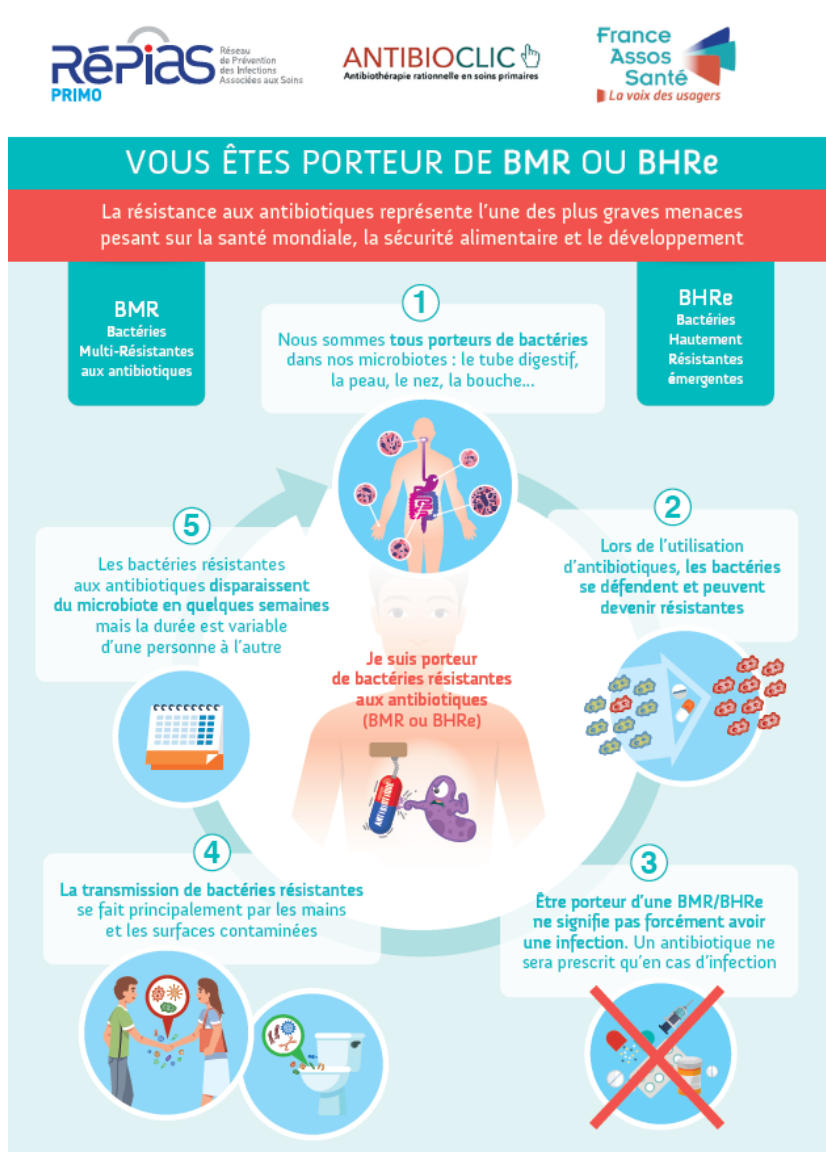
RéPIAS PRIMO
Réseau de Prévention des Infections Associées aux Soins

ANTIBIOCLIC
Antibiothérapie rationnelle en soins primaires

France Assos Santé
La voix des usagers

VOUS ÊTES PORTEUR DE BMR OU BHRe

La résistance aux antibiotiques représente l'une des plus graves menaces pesant sur la santé mondiale, la sécurité alimentaire et le développement

BMR
Bactéries Multi-Résistantes aux antibiotiques

BHRe
Bactéries Hautement Résistantes émergentes

1
Nous sommes tous porteurs de bactéries dans nos microbiotes : le tube digestif, la peau, le nez, la bouche...

2
Lors de l'utilisation d'antibiotiques, les bactéries se défendent et peuvent devenir résistantes

3
Être porteur d'une BMR/BHRe ne signifie pas forcément avoir une infection. Un antibiotique ne sera prescrit qu'en cas d'infection

4
La transmission de bactéries résistantes se fait principalement par les mains et les surfaces contaminées

5
Les bactéries résistantes aux antibiotiques disparaissent du microbiote en quelques semaines mais la durée est variable d'une personne à l'autre

Je suis porteur de bactéries résistantes aux antibiotiques (BMR ou BHRe)

ANTIBIOTIC